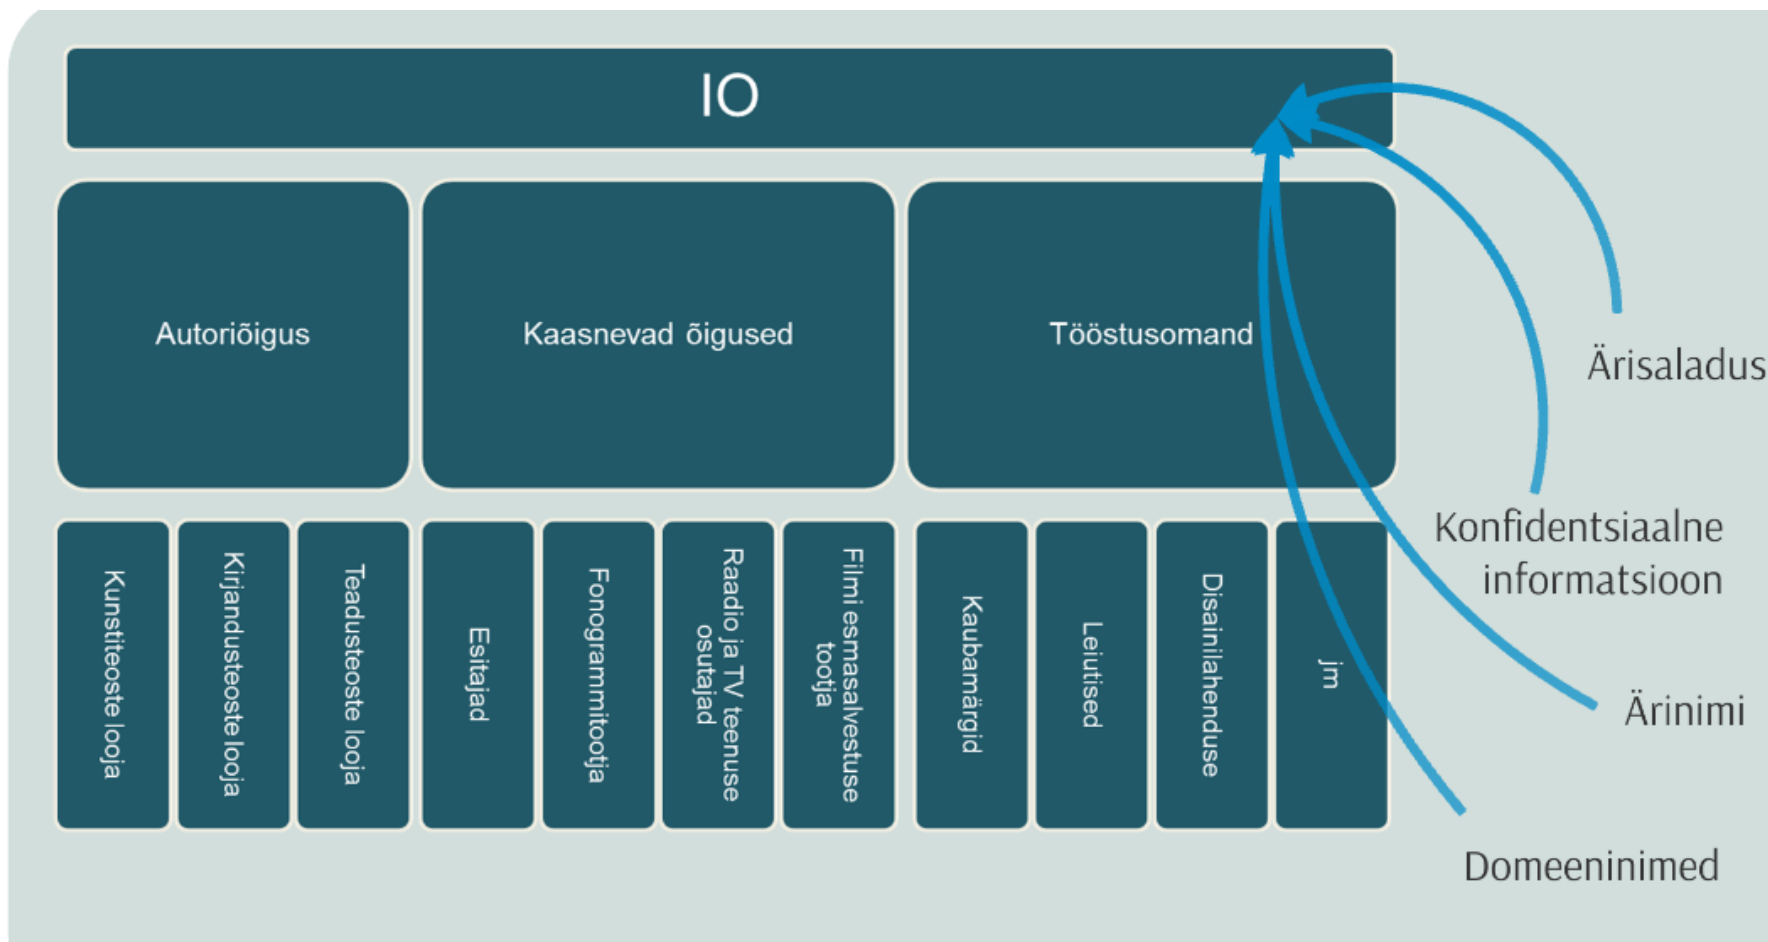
IO

Autoriõigus

Kaasnevad õigused

Tööstusomand

Kunstiteoste looja

Kirjandusteoste looja

Teadusteoste looja

Esitajad

Fonogrammitootja

Raadio ja TV teenuse osutajad

Filmi esmasalvestuse tootja

Kaubamärgid

Leiutised

Disainilahenduse

jm

Ärisaladus

Konfidentsiaalne informatsioon

Ärinimi

Domeeninimed